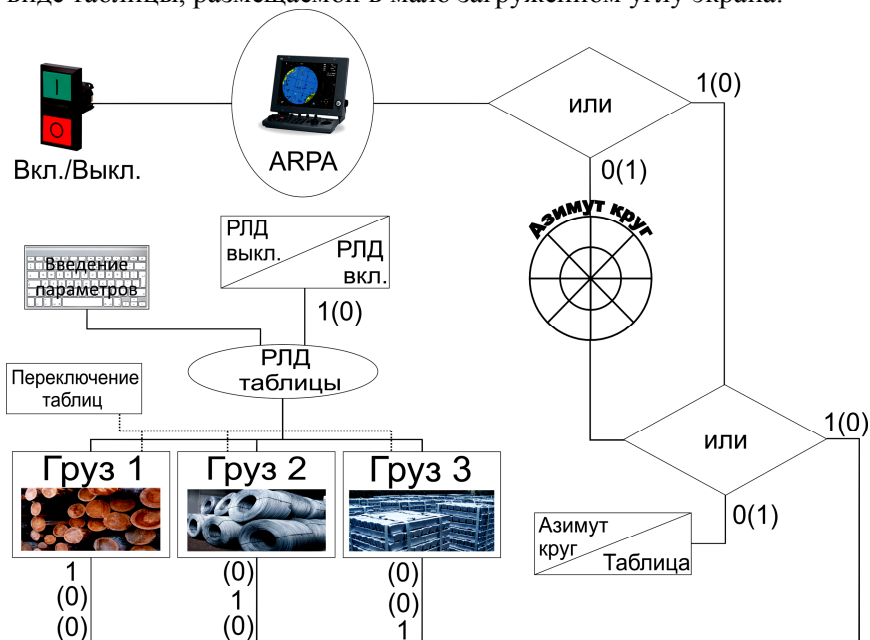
виде таблицы, размещаемой в мало загруженном углу экрана.

I
O
Вкл./Выкл.

ARPA

или
1(0)
0(1)

Азимут круг

РЛД выкл.
РЛД вкл.
1(0)

Введение параметров

РЛД таблицы

Переключение таблиц

или
1(0)
0(1)

Груз 1
Груз 2
Груз 3

Азимут круг
Таблица

1
(0)
(0)

(0)
1
(0)

(0)
(0)
1